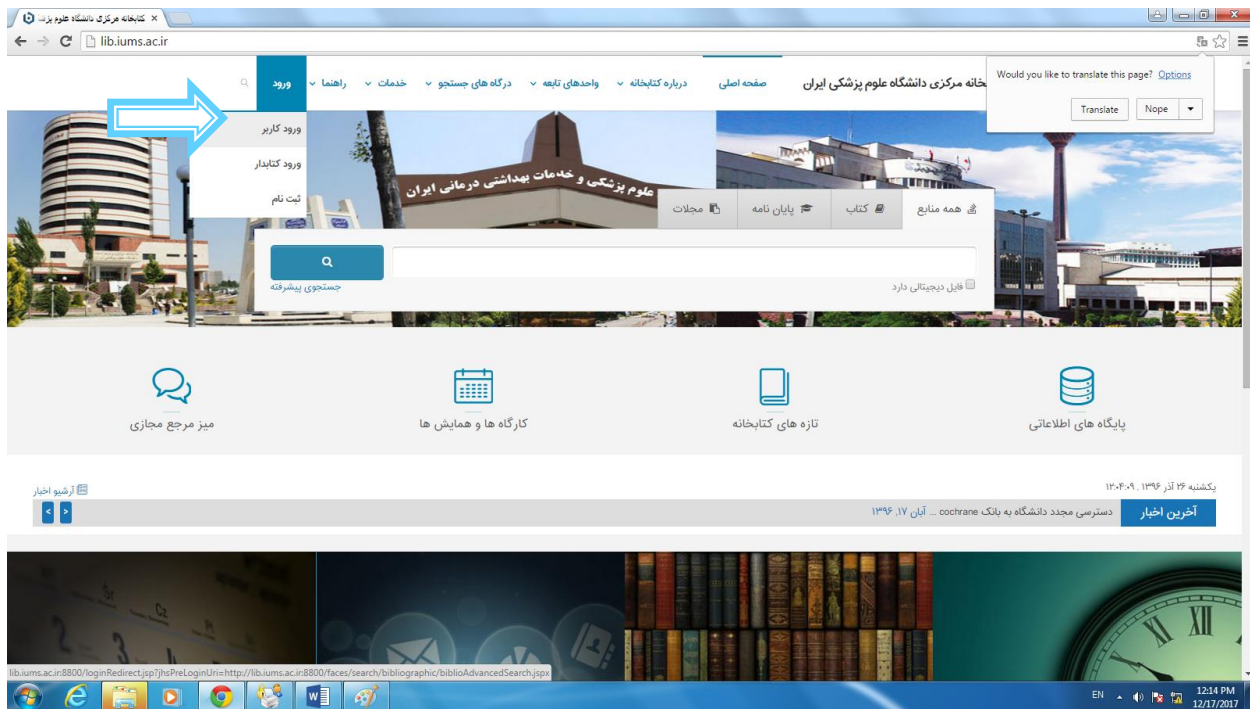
کتابخانه مرکزی دانشگاه علوم پزشـ ×

lib.iums.ac.ir

Would you like to translate this page? Options

Translate Nope

خانه مرکزی دانشگاه علوم پزشکی ایران صفحه اصلی درباره کتابخانه واحدهای تابعه درگاه های جستجو خدمات راهنما ورود

ورود کاربر
ورود کتابدار
ثبت نام

علوم پزشکی و خدمات بهداشتی درمانی ایران

همه منابع کتاب پایان نامه مجلات

فایل دیجیتالی دارد

جستجوی پیشرفته

پایگاه های اطلاعاتی
تازه های کتابخانه
کارگاه ها و همایش ها
میز مرجع مجازی

یکشنبه ۲۶ آذر ۱۳۹۶ . ۱۲:۰۴:۰۹

آرشیو اخبار

آخرین اخبار دسترسی مجدد دانشگاه به بانک cochrane ... آبان ۱۷, ۱۳۹۶

lib.iums.ac.ir:8800/loginRedirect.jsp?jhsPreLoginUri=http://lib.iums.ac.ir:8800/faces/search/bibliographic/biblioAdvancedSearch.jspx

EN 12:14 PM 12/17/2017